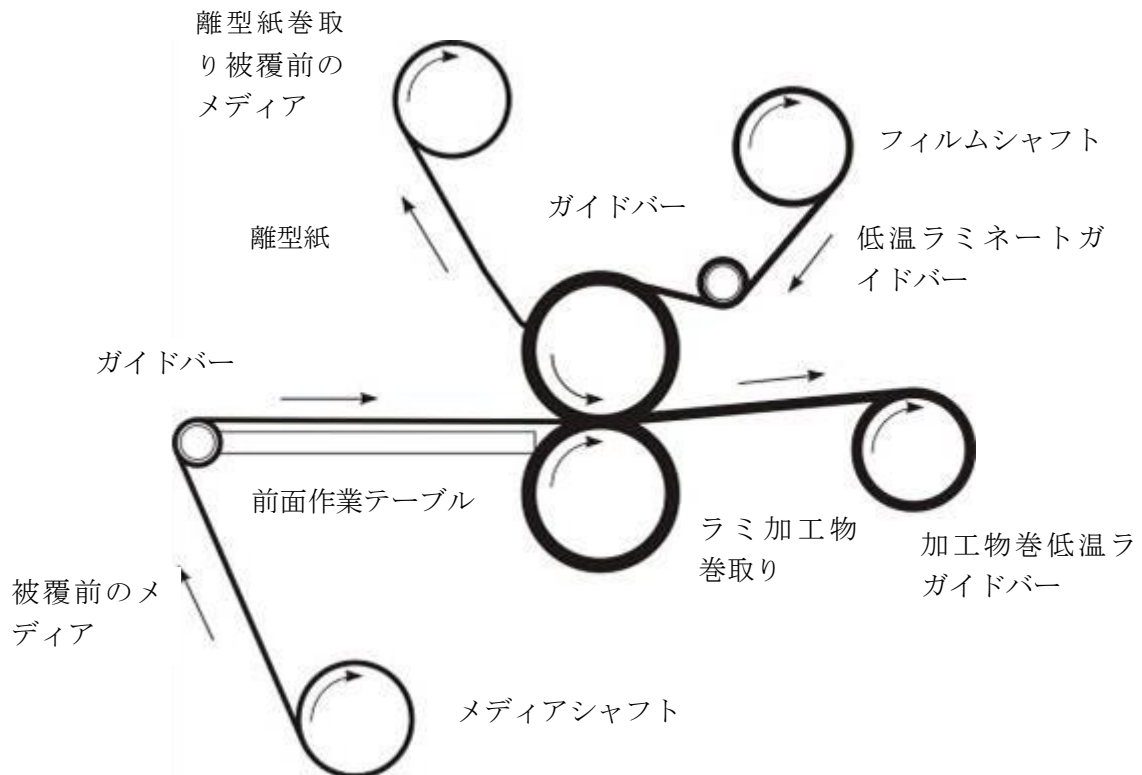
離型紙巻取り被覆前のメディア

フィルムシャフト

ガイドバー

離型紙

低温ラミネートガイドバー

ガイドバー

前面作業テーブル

ラミ加工物巻取り

加工物巻低温ラガイドバー

被覆前のメディア

メディアシャフト